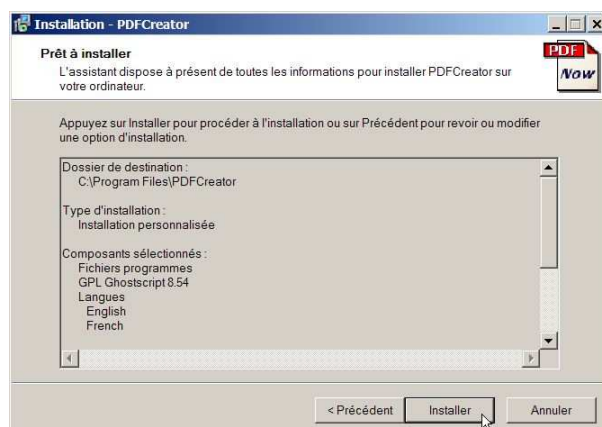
Installation - PDFCreator

Prêt à installer
L'assistant dispose à présent de toutes les informations pour installer PDFCreator sur votre ordinateur.

PDF
Now

Appuyez sur Installer pour procéder à l'installation ou sur Précédent pour revoir ou modifier une option d'installation.

Dossier de destination :
C:\Program Files\PDFCreator

Type d'installation :
Installation personnalisée

Composants sélectionnés :
Fichiers programmes
GPL Ghostscript 8.54
Langues
English
French

< Précédent
Installer
Annuler